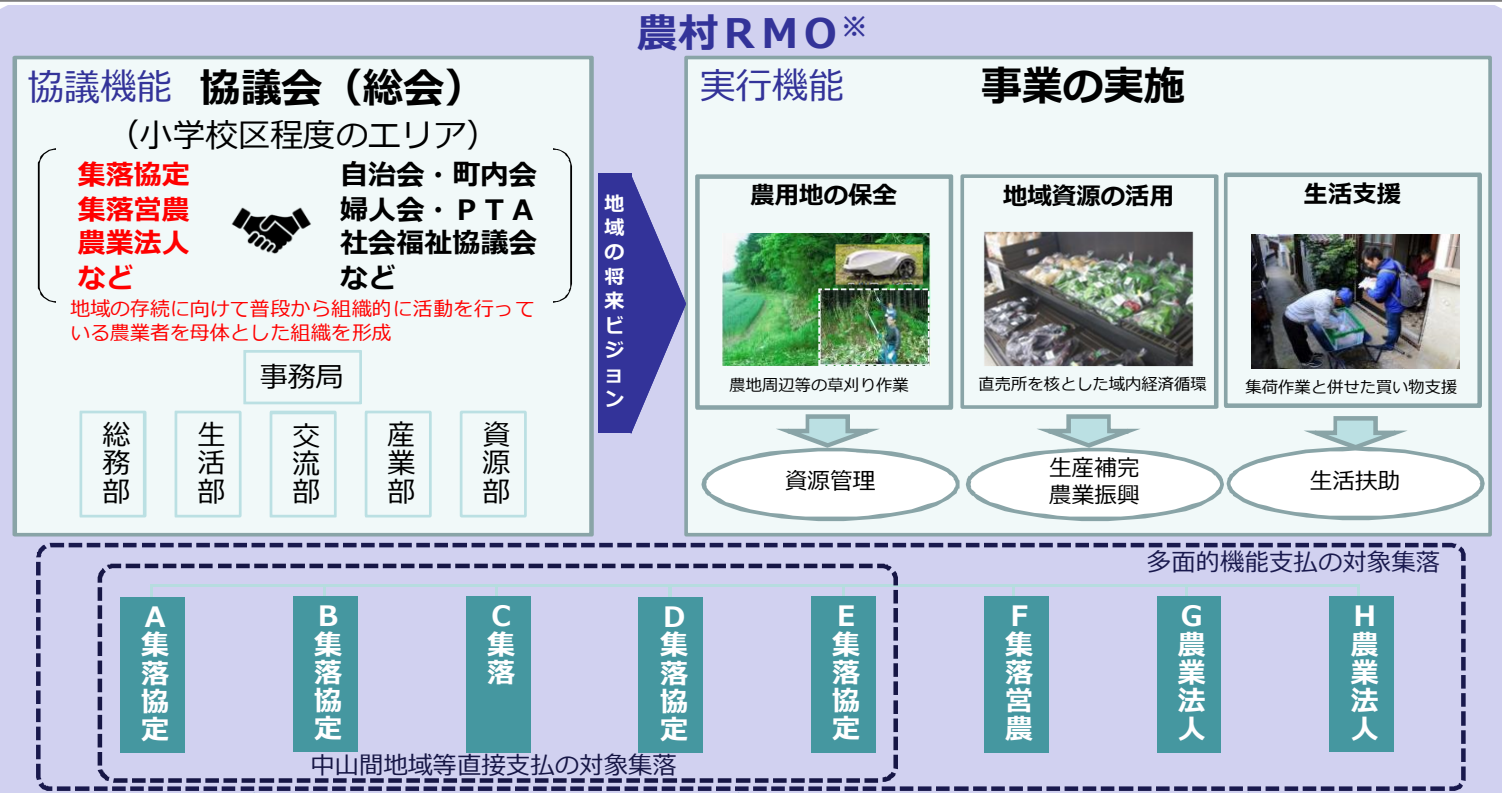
農村RMO※

協議機能 協議会（総会）
（小学校区程度のエリア）

集落協定
集落営農
農業法人
など

自治会・町内会
婦人会・ＰＴＡ
社会福祉協議会
など

地域の存続に向けて普段から組織的に活動を行っている農業者を母体とした組織を形成

事務局

総務部
生活部
交流部
産業部
資源部

地域の将来ビジョン

実行機能 事業の実施

農用地の保全
農地周辺等の草刈り作業

地域資源の活用
直売所を核とした域内経済循環

生活支援
集荷作業と併せた買い物支援

資源管理
生産補完
農業振興
生活扶助

多面的機能支払の対象集落

A集落協定
B集落協定
C集落
D集落協定
E集落協定
F集落営農
G農業法人
H農業法人

中山間地域等直接支払の対象集落